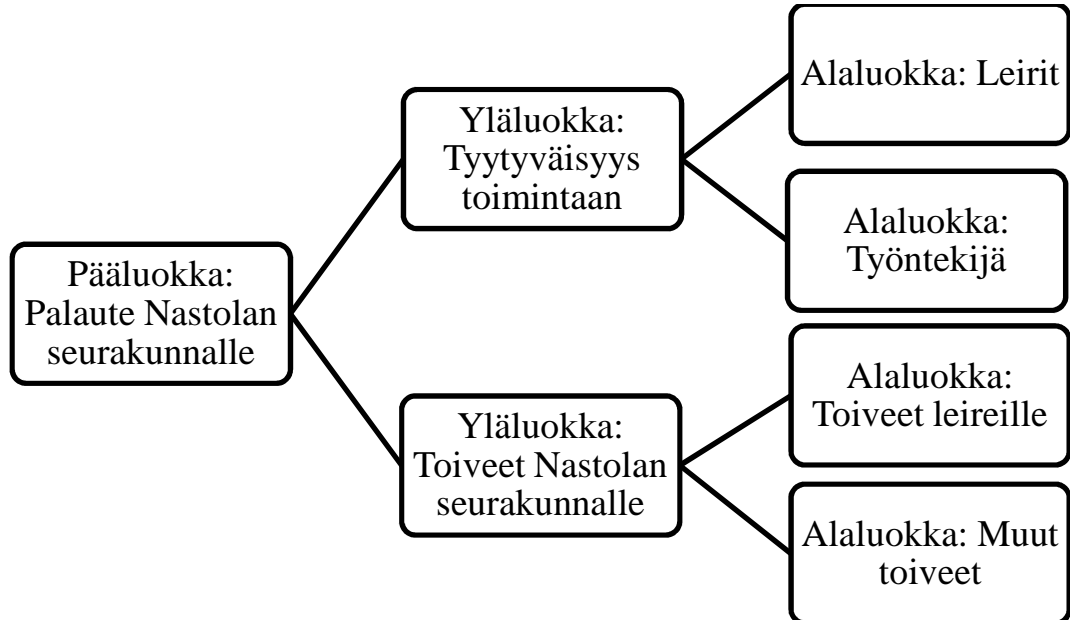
Pääluokka: Palaute Nastolan seurakunnalle

Yläluokka: Tyytyväisyys toimintaan

Alaluokka: Leirit

Alaluokka: Työntekijä

Yläluokka: Toiveet Nastolan seurakunnalle

Alaluokka: Toiveet leireille

Alaluokka: Muut toiveet